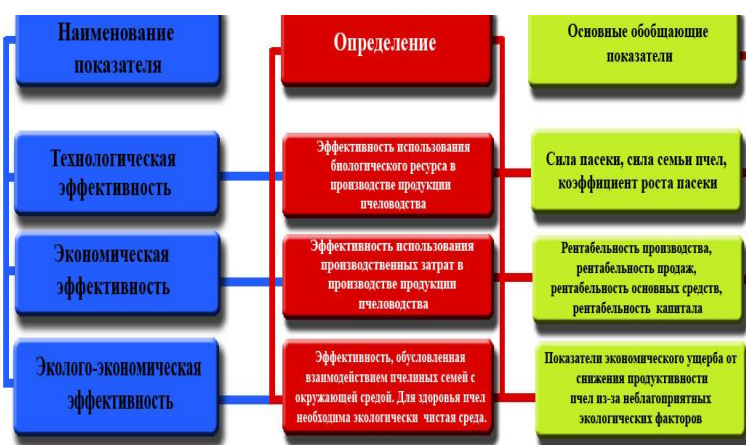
Наименование показателя

Определение

Основные обобщающие показатели

Технологическая эффективность

Эффективность использования биологического ресурса в производстве продукции пчеловодства

Сила пасеки, сила семьи пчел, коэффициент роста пасеки

Экономическая эффективность

Эффективность использования производственных затрат в производстве продукции пчеловодства

Рентабельность производства, рентабельность продаж, рентабельность основных средств, рентабельность капитала

Эколого-экономическая эффективность

Эффективность, обусловленная взаимодействием пчелиных семей с окружающей средой. Для здоровья пчел необходима экологически чистая среда.

Показатели экономического ущерба от снижения продуктивности пчел из-за неблагоприятных экологических факторов